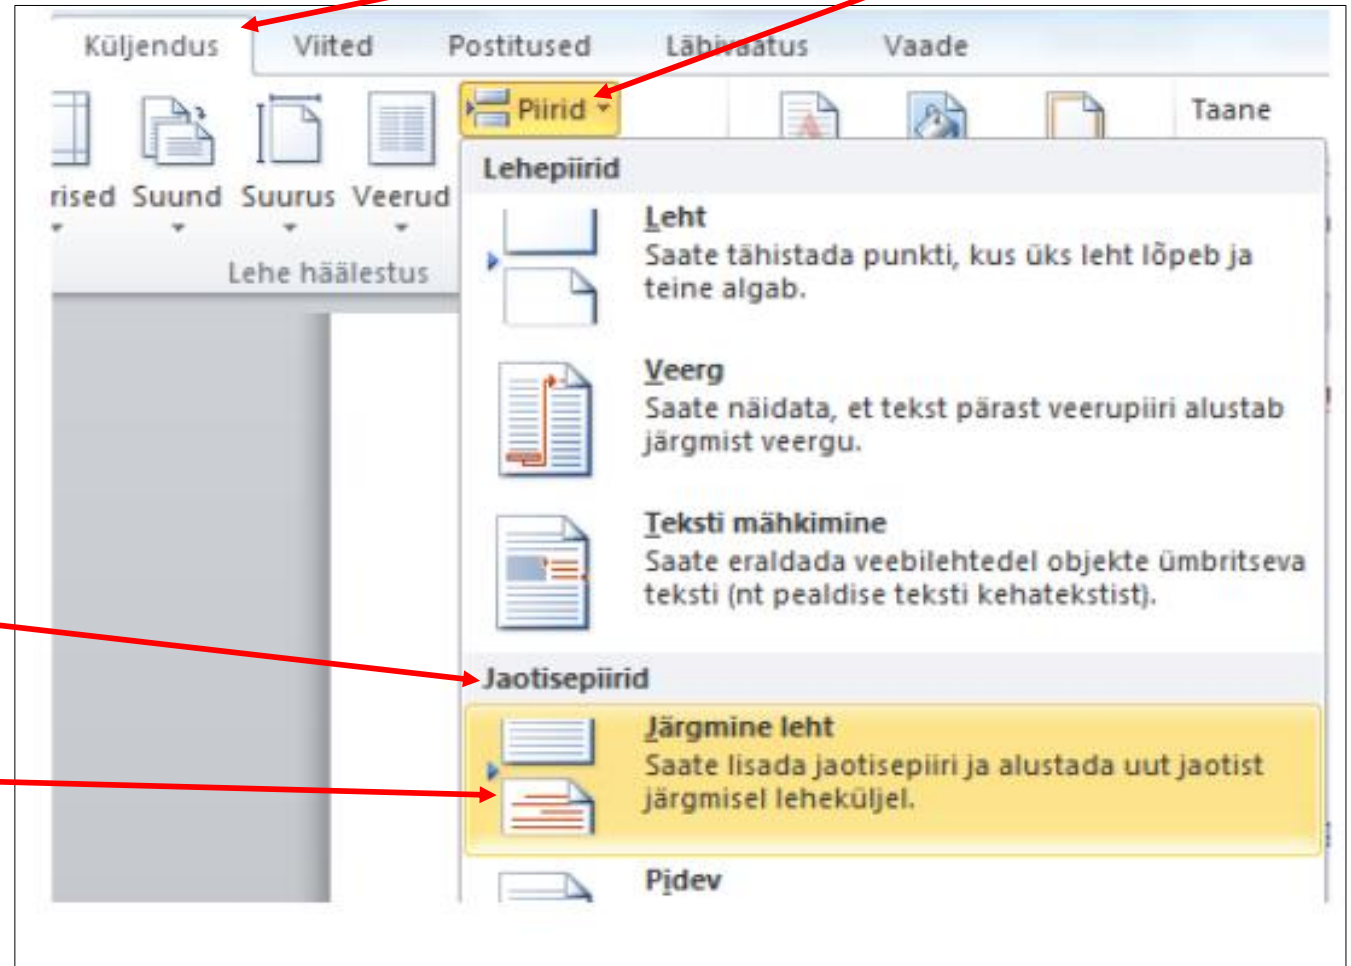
Küljendus Viited Postitused Läbi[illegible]atus Vaade

Piirid

Taane

rised Suund Suurus Veerud

Lehe häälestus

Lehepiirid

Leht
Saate tähistada punkti, kus üks leht lõpeb ja teine algab.

Veerg
Saate näidata, et tekst pärast veerupiiri alustab järgmist veergu.

Teksti mähkimine
Saate eraldada veebilehtedel objekte ümbritseva teksti (nt pealdise teksti kehatekstist).

Jaotisepiirid

Järgmine leht
Saate lisada jaotisepiiri ja alustada uut jaotist järgmisel leheküljel.

Pidev